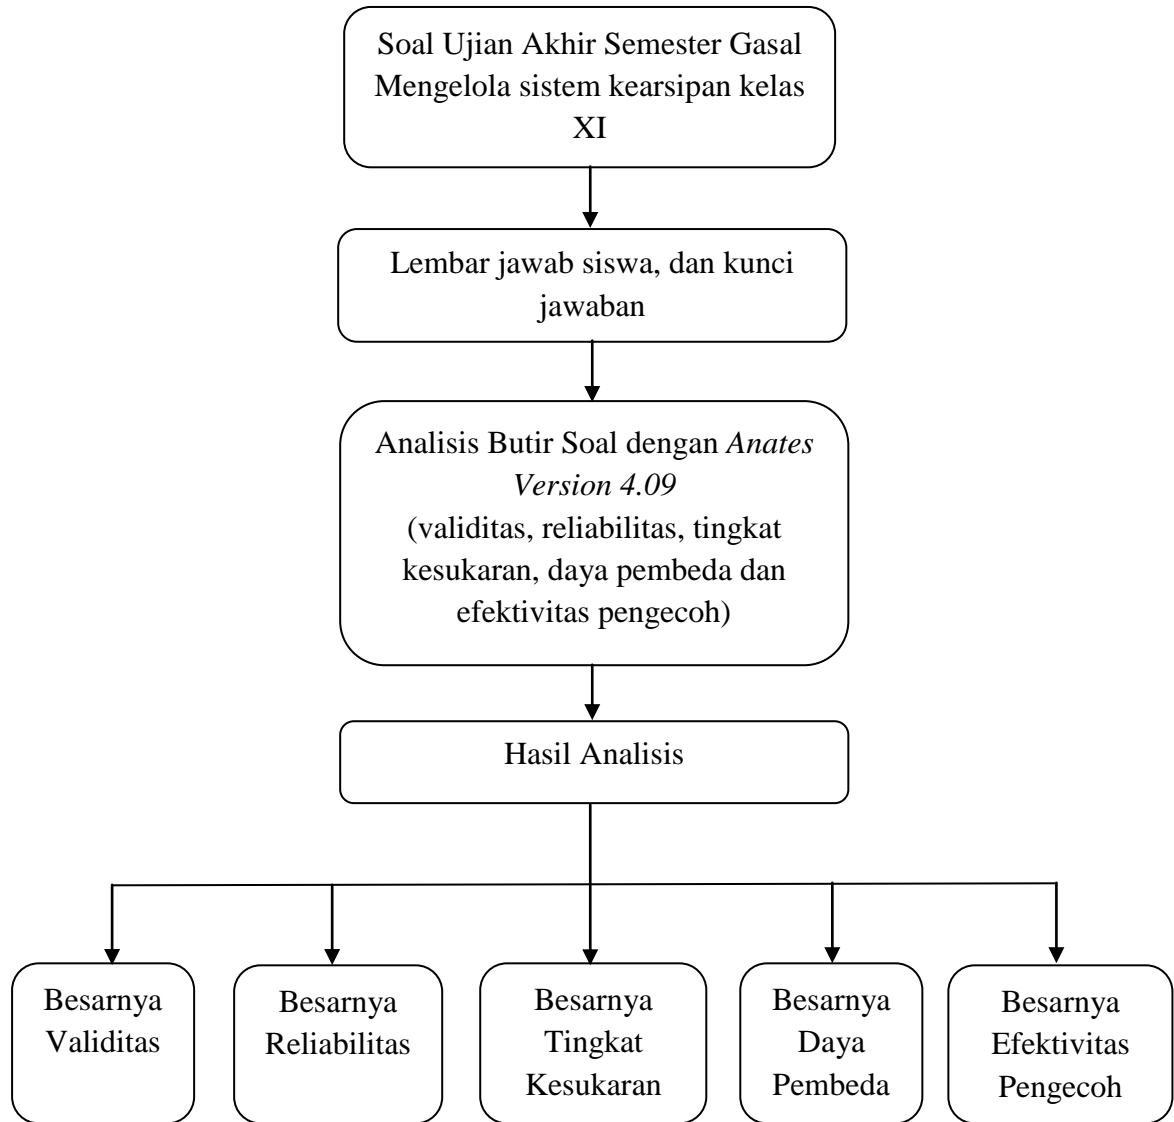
Soal Ujian Akhir Semester Gasal Mengelola sistem kearsipan kelas XI

Lembar jawab siswa, dan kunci jawaban

Analisis Butir Soal dengan *Anates Version 4.09* (validitas, reliabilitas, tingkat kesukaran, daya pembeda dan efektivitas pengecoh)

Hasil Analisis

Besarnya Validitas

Besarnya Reliabilitas

Besarnya Tingkat Kesukaran

Besarnya Daya Pembeda

Besarnya Efektivitas Pengecoh